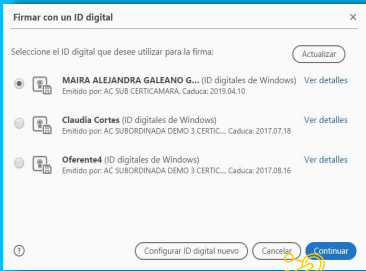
Firmar con un ID digital ×

Seleccione el ID digital que desee utilizar para la firma:

Actualizar

MAIRA ALEJANDRA GALEANO G... (ID digitales de Windows) Ver detalles
Emitido por: AC SUB CERTICAMARA. Caduca: 2019.04.10

Claudia Cortes (ID digitales de Windows) Ver detalles
Emitido por: AC SUBORDINADA DEMO 3 CERTIC.... Caduca: 2017.07.18

Oferente4 (ID digitales de Windows) Ver detalles
Emitido por: AC SUBORDINADA DEMO 3 CERTIC.... Caduca: 2017.08.16

?

Configurar ID digital nuevo

Cancelar

Continuar